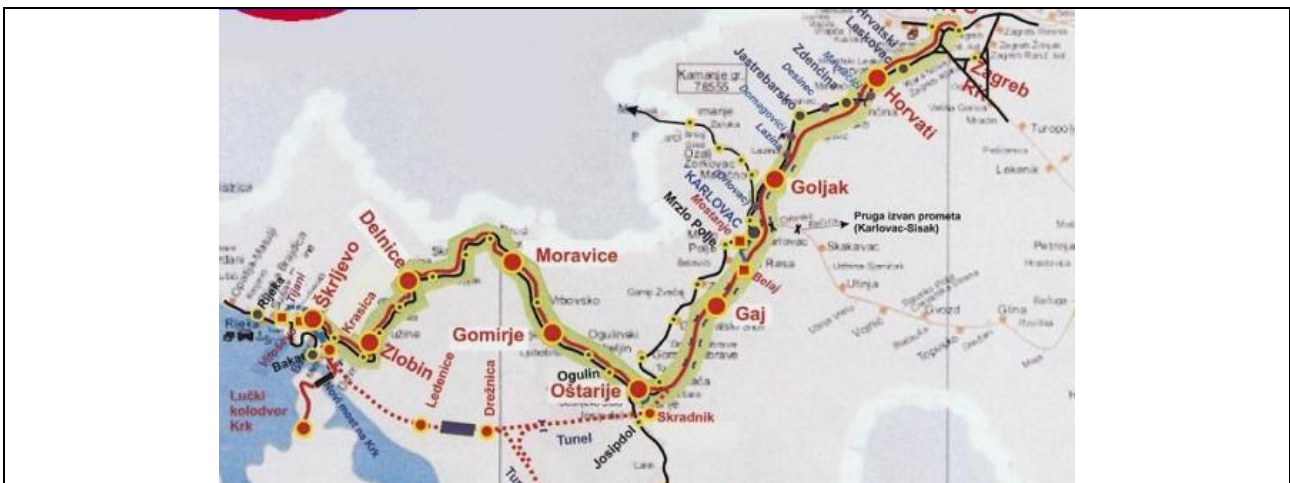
Hrvatski Leskovac
Zagreb
Kamanje gr. 78555
Jastrebarsko
Zdenčina
Horvati
Desinec
Domagović
Lazina
Turopolje
Ozalj
KARLOVAC
Mostanje
Goljak
Lekenik
Mrzlo Polje
Pruga izvan prometa (Karlovac-Sisak)
Delnice
Moravice
Skakavac
Petrinja
Belej
Rijeka
Škrljevo
Krasica
Vrbovsko
Gaj
Utinja
Gomirje
Zlobin
Glina
Bakar
Ogulin
Oštarije
Lučki kolodvor Krk
Ledenice
Drežnica
Skradnik
Tunel
Josipdol